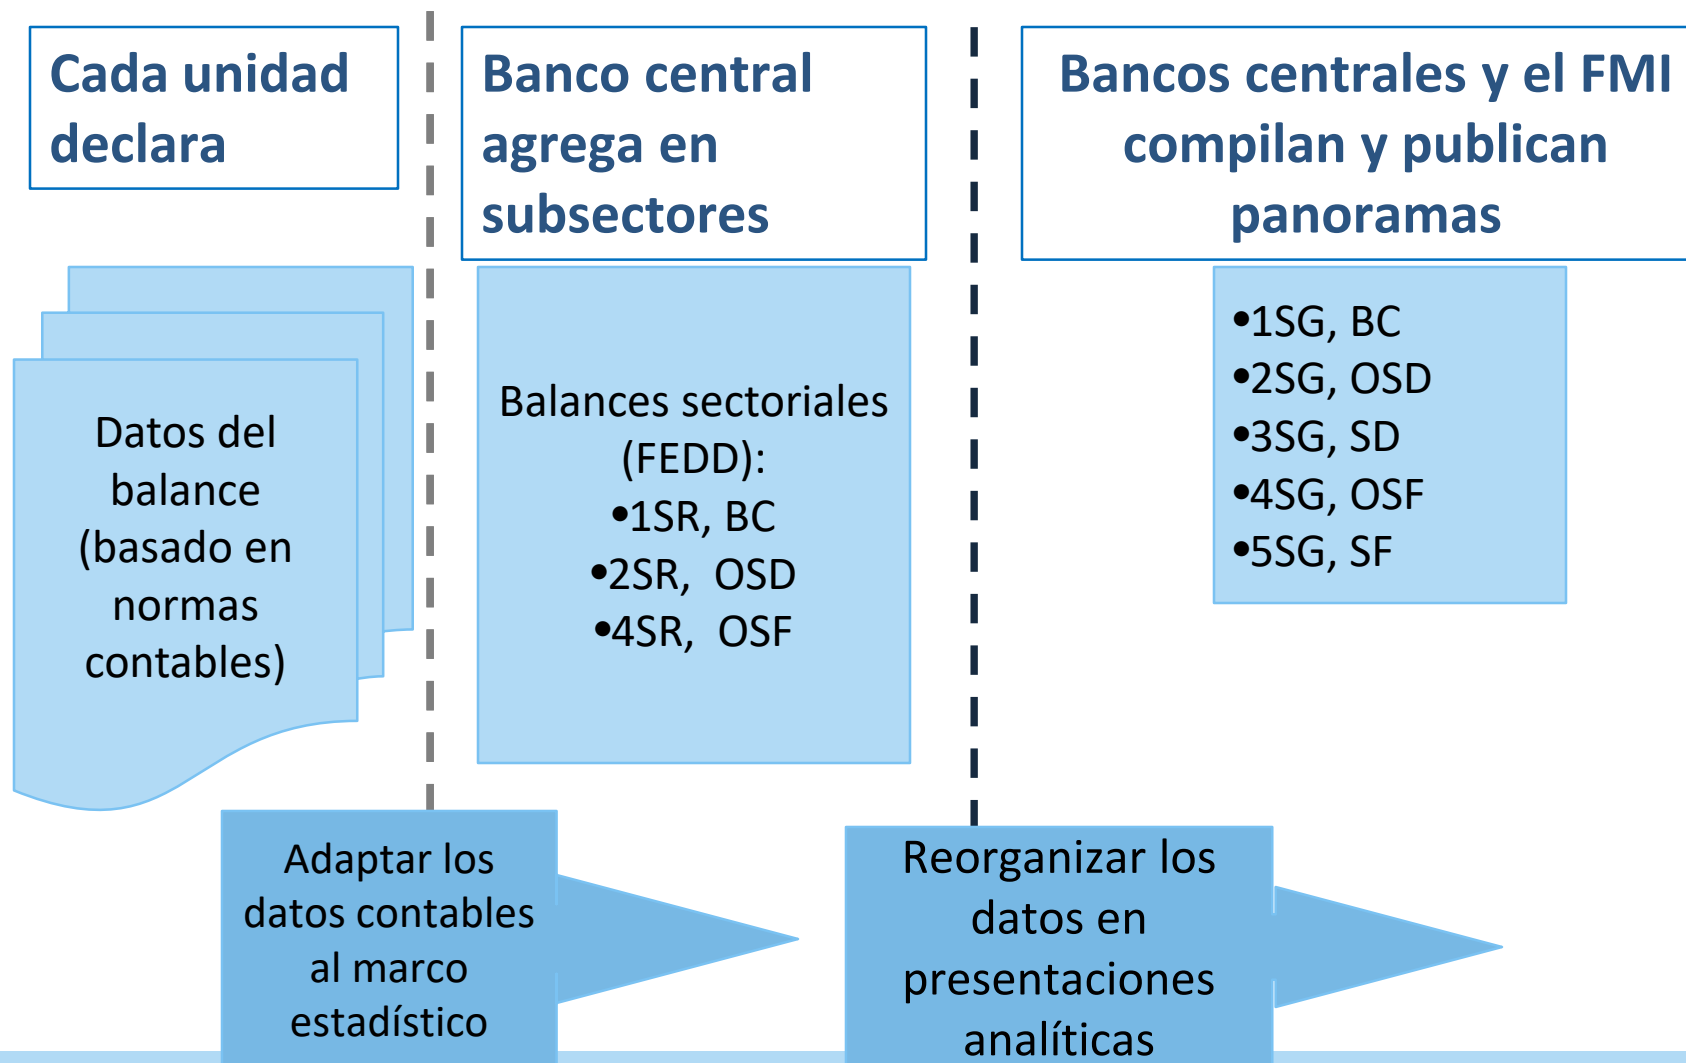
Cada unidad declara

Banco central agrega en subsectores

Bancos centrales y el FMI compilan y publican panoramas

Datos del balance (basado en normas contables)

Balances sectoriales (FEDD):
•1SR, BC
•2SR, OSD
•4SR, OSF

•1SG, BC
•2SG, OSD
•3SG, SD
•4SG, OSF
•5SG, SF

Adaptar los datos contables al marco estadístico

Reorganizar los datos en presentaciones analíticas